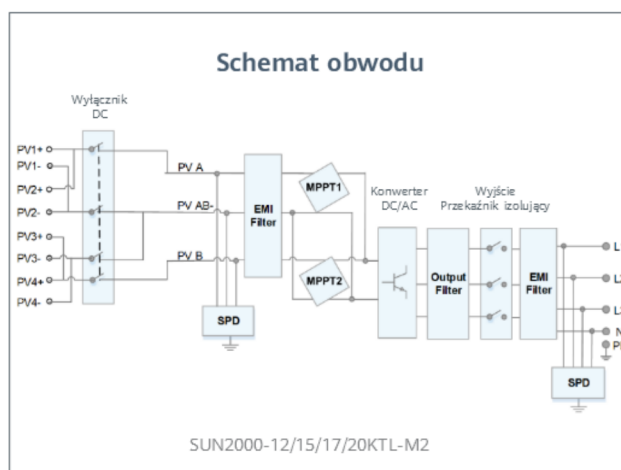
Schemat obwodu

Wyłącznik DC

PV1+
PV1-
PV2+
PV2-
PV3+
PV3-
PV4+
PV4-

PV A
PV AB-
PV B

EMI Filter

MPPT1
MPPT2

SPD

Konwerter DC/AC

Wyjście
Przekaźnik izolujący

Output Filter

EMI Filter

L
L
L
N
P

SPD

SUN2000-12/15/17/20KTL-M2